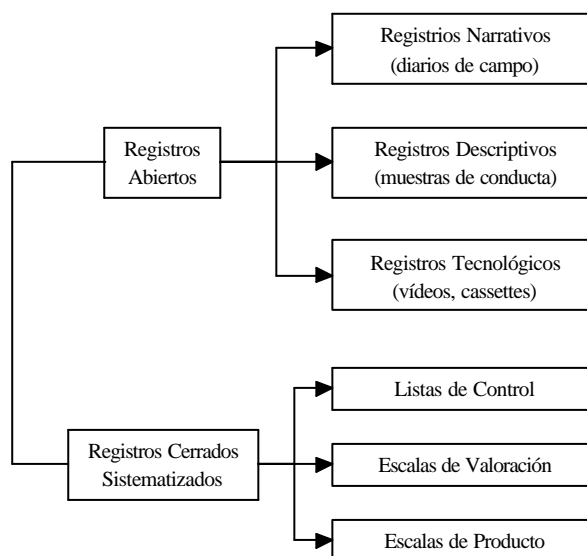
Registros Abiertos

Registrios Narrativos (diarios de campo)

Registros Descriptivos (muestras de conducta)

Registros Tecnológicos (vídeos, cassettes)

Registros Cerrados Sistematizados

Listas de Control

Escalas de Valoración

Escalas de Producto